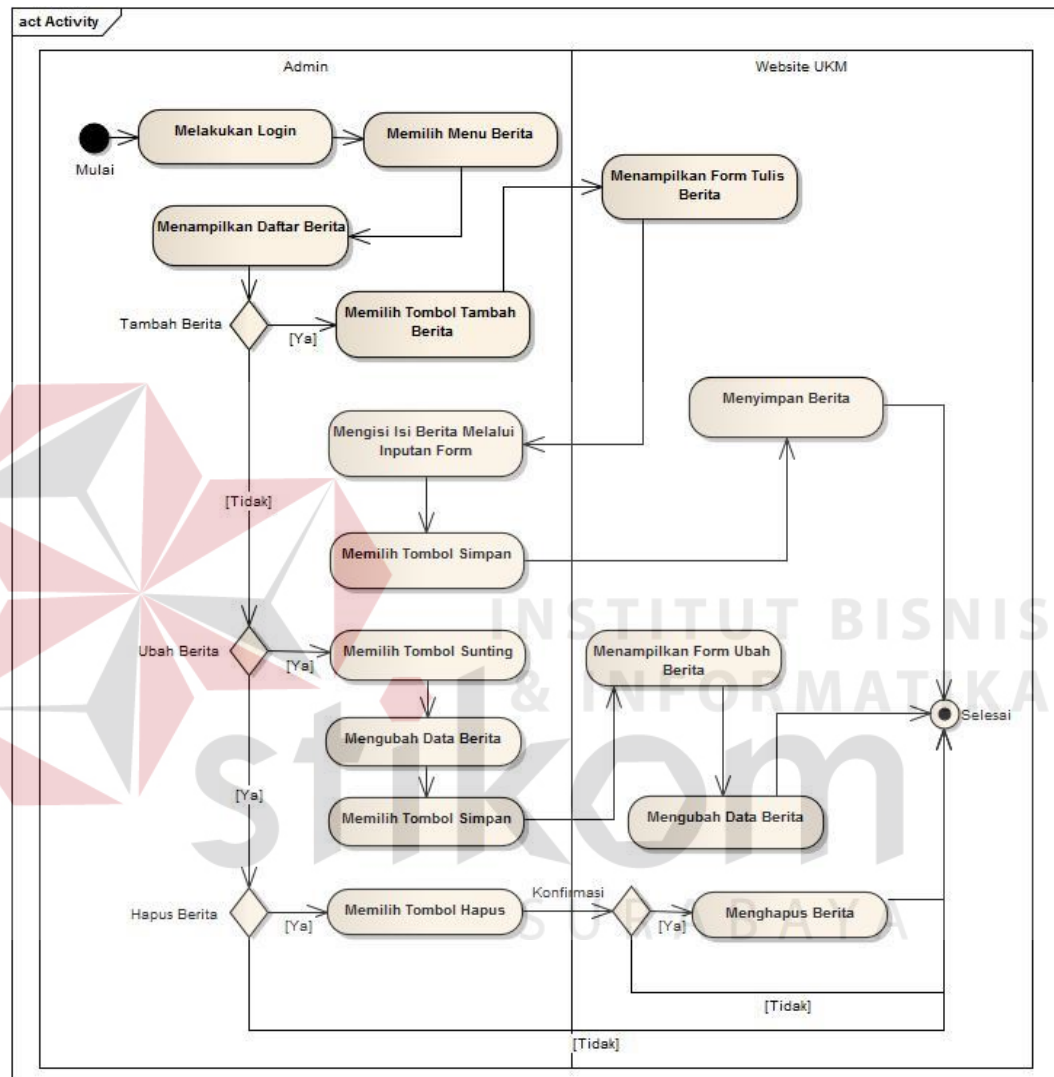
act Activity

Admin

Website UKM

Mulai

Melakukan Login

Memilih Menu Berita

Menampilkan Form Tulis Berita

Menampilkan Daftar Berita

Tambah Berita

[Ya]

Memilih Tombol Tambah Berita

Menyimpan Berita

Mengisi Isi Berita Melalui Inputan Form

[Tidak]

Memilih Tombol Simpan

INSTITUT BISNIS & INFORMATIKA

Ubah Berita

[Ya]

Memilih Tombol Sunting

Menampilkan Form Ubah Berita

Mengubah Data Berita

Selesai

[Ya]

Memilih Tombol Simpan

Mengubah Data Berita

stikom

Hapus Berita

[Ya]

Memilih Tombol Hapus

Konfirmasi

[Ya]

Menghapus Berita

SURABAYA

[Tidak]

[Tidak]